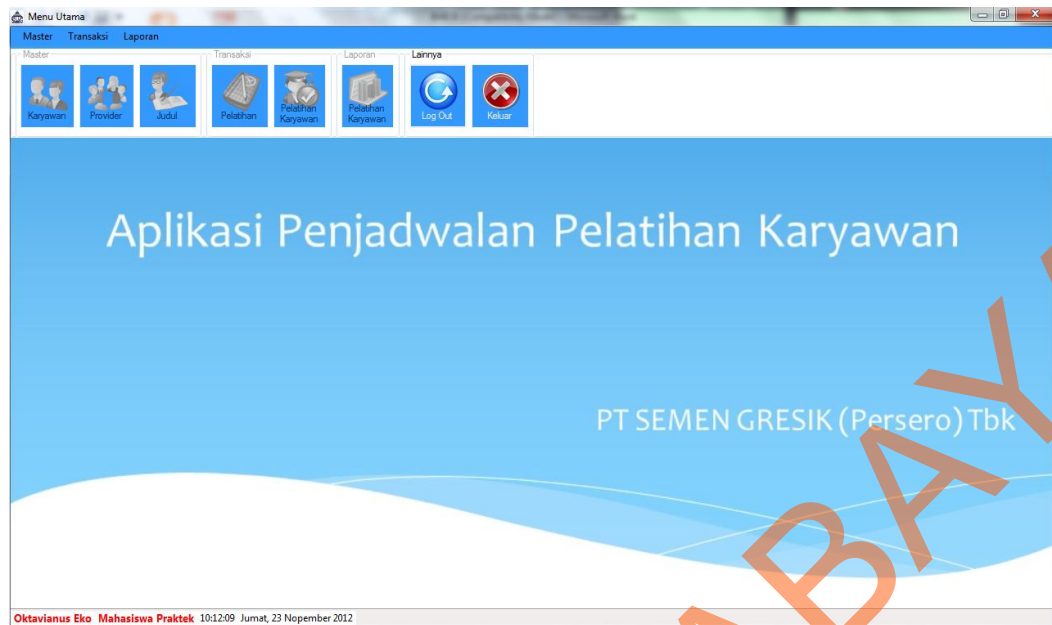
Menu Utama

Master Transaksi Laporan

Master
Karyawan
Provider
Judul

Transaksi
Pelatihan
Pelatihan Karyawan

Laporan
Pelatihan Karyawan

Lainnya
Log Out
Keluar

Aplikasi Penjadwalan Pelatihan Karyawan

PT SEMEN GRESIK (Persero) Tbk

BAYA

Oktavianus Eko Mahasiswa Praktek 10:12:09 Jumat, 23 Nopember 2012